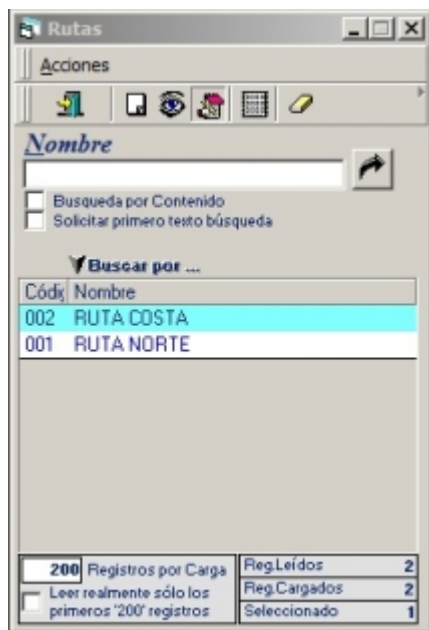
Rutas

Acciones

Nombre

Busqueda por Contenido
Solicitar primero texto búsqueda

Buscar por ...

| Códi | Nombre |
|---|---|
| 002 | RUTA COSTA |
| 001 | RUTA NORTE |

200 Registros por Carga
Leer realmente sólo los primeros '200' registros

| Reg.Leídos | 2 |
|---|---|
| Reg.Cargados | 2 |
| Seleccionado | 1 |